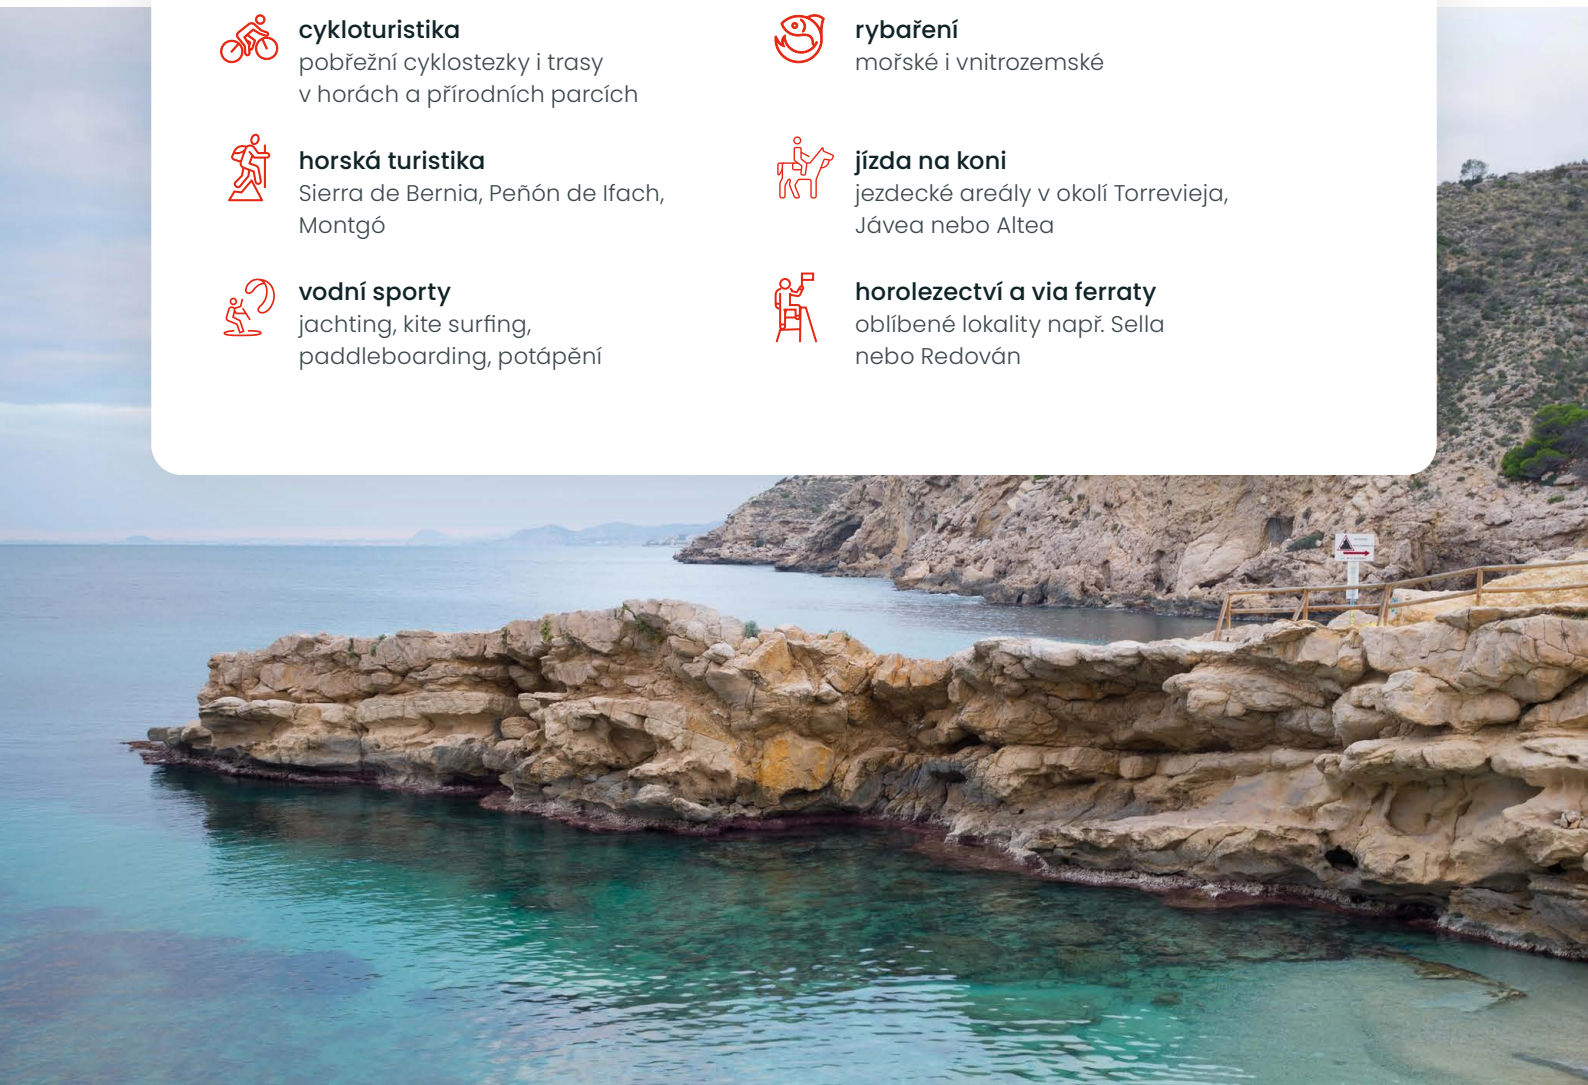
cykloturistika
pobřežní cyklostezky i trasy v horách a přírodních parcích

rybaření
mořské i vnitrozemské

horská turistika
Sierra de Bernia, Peñón de Ifach, Montgó

jízda na koni
jezdecké areály v okolí Torrevieja, Jávea nebo Altea

vodní sporty
jachting, kite surfing, paddleboarding, potápění

horolezectví a via ferraty
oblíbené lokality např. Sella nebo Redován